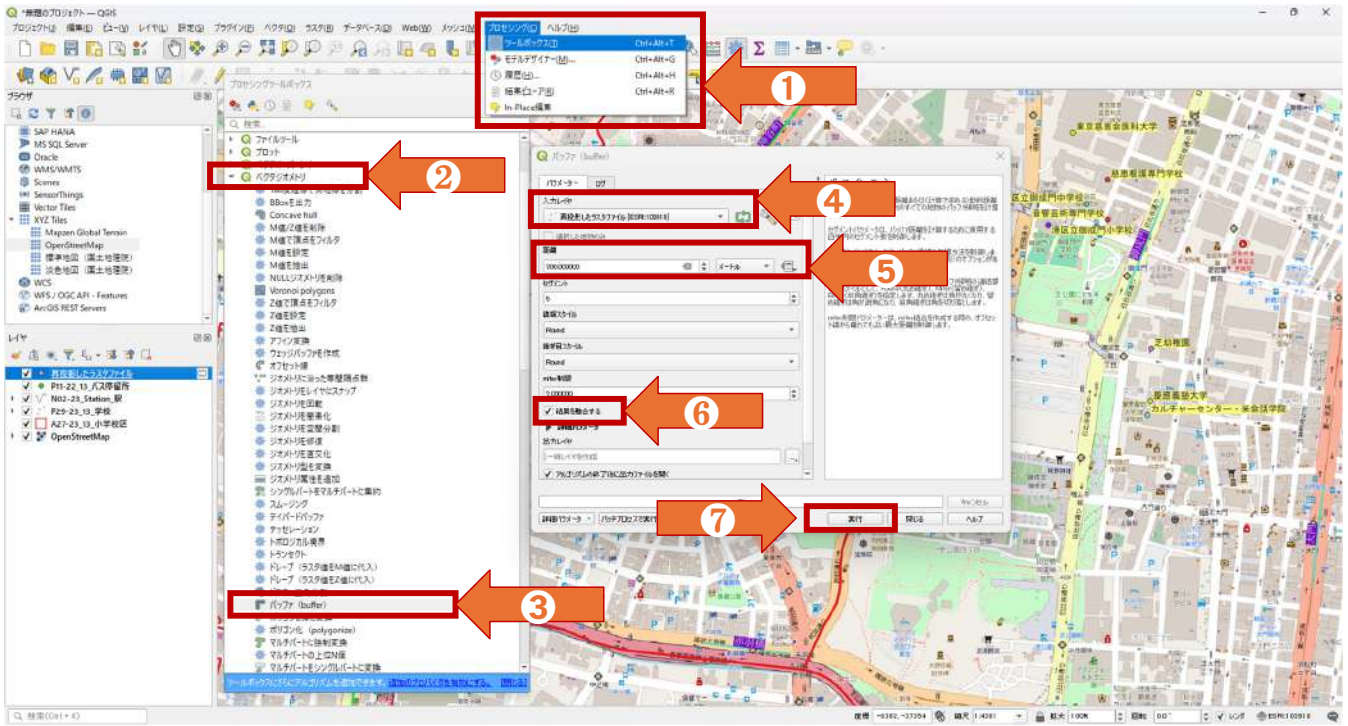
*無題のプロジェクト — QGIS

プロジェクト(J) 編集(E) ビュー(V) レイヤ(L) 設定(S) プラグイン(P) ベクタ(O) ラスタ(R) データベース(D) Web(W) メッシュ(M) プロセシング(C) ヘルプ(H)

ツールボックス(T) Ctrl+Alt+T
モデルデザイナー(M)... Ctrl+Alt+G
履歴(H)... Ctrl+Alt+H
結果ビューア(R) Ctrl+Alt+R
In-Place編集

1

ブラウザ
SAP HANA
MS SQL Server
Oracle
WMS/WMTS
Scenes
SensorThings
Vector Tiles
XYZ Tiles
Mapzen Global Terrain
OpenStreetMap
標準地図（国土地理院）
淡色地図（国土地理院）
WCS
WFS / OGC API - Features
ArcGIS REST Servers

レイヤ
再投影したラスタファイル
P11-22_13_バス停留所
N02-23_Station_駅
P29-23_13_学校
A27-23_13_小学校区
OpenStreetMap

プロセシングツールボックス
検索...
ファイルツール
プロット
ベクタジオメトリ
BBoxを出力
Concave hull
M値/Z値を削除
M値で頂点をフィルタ
M値を設定
M値を抽出
NULLジオメトリを削除
Voronoi polygons
Z値で頂点をフィルタ
Z値を設定
Z値を抽出
アフィン変換
ウェッジバッファを作成
オフセット線
ジオメトリに沿った等間隔点群
ジオメトリをレイヤにスナップ
ジオメトリを回転
ジオメトリを簡素化
ジオメトリを定間隔分割
ジオメトリを修復
ジオメトリを高密度化
ジオメトリ型を変換
ジオメトリ属性を追加
シングルパートをマルチパートに集約
スムージング
テーパードバッファ
テッセレーション
トポロジカル彩色
トランセクト
ドレープ（ラスタ値をM値に代入）
ドレープ（ラスタ値をZ値に代入）
バッファ（buffer）
ポリゴン化（polygonize）
マルチパートに強制変換
マルチパートの上位N個
マルチパートをシングルパートに変換

2
3

ツールボックスにさらにアルゴリズムを追加できます。追加のプロバイダを有効にする。 [閉じる]

バッファ（buffer）
パラメータ ログ
入力レイヤ
再投影したラスタファイル [ESRI:102618]
選択した地物のみ
距離
300.000000 メートル
セグメント
5
線端スタイル
Round
結合スタイル
Round
miter制限
2.000000
結果を融合する
詳細パラメータ
出力レイヤ
[一時レイヤを作成]
アルゴリズムの終了後に出力ファイルを開く
0%
キャンセル
詳細パラメータ バッチプロセスで実行...
実行 閉じる ヘルプ

4
5
6
7

東京慈恵会医科大学
慈恵看護専門学校
港区立御成門中学校
普賢芸術専門学校
港区立御成門小学校
芝給電所
慶應義塾大学
カルチャーセンター・美食科学院

検索(Ctrl+K)
座標 -6382,-37354 縮尺 1:4381 拡大 100% 回転 0.0° レンダ ESRI:102618